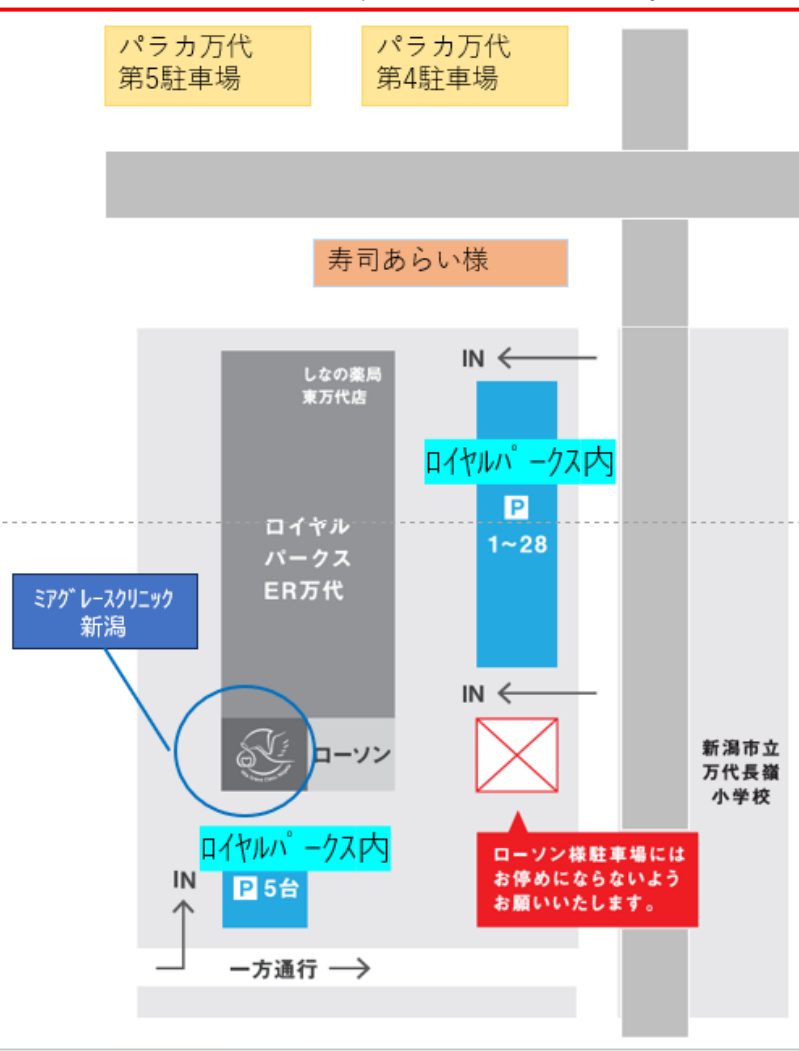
パラカ万代
第5駐車場

パラカ万代
第4駐車場

寿司あらい様

IN

しなの薬局
東万代店

ロイヤルパークス内

P
1~28

ロイヤル
パークス
ER万代

ミアグレースクリニック
新潟

IN

ローソン

新潟市立
万代長嶺
小学校

ロイヤルパークス内

ローソン様駐車場には
お停めにならないよう
お願いいたします。

IN

P 5台

一方通行